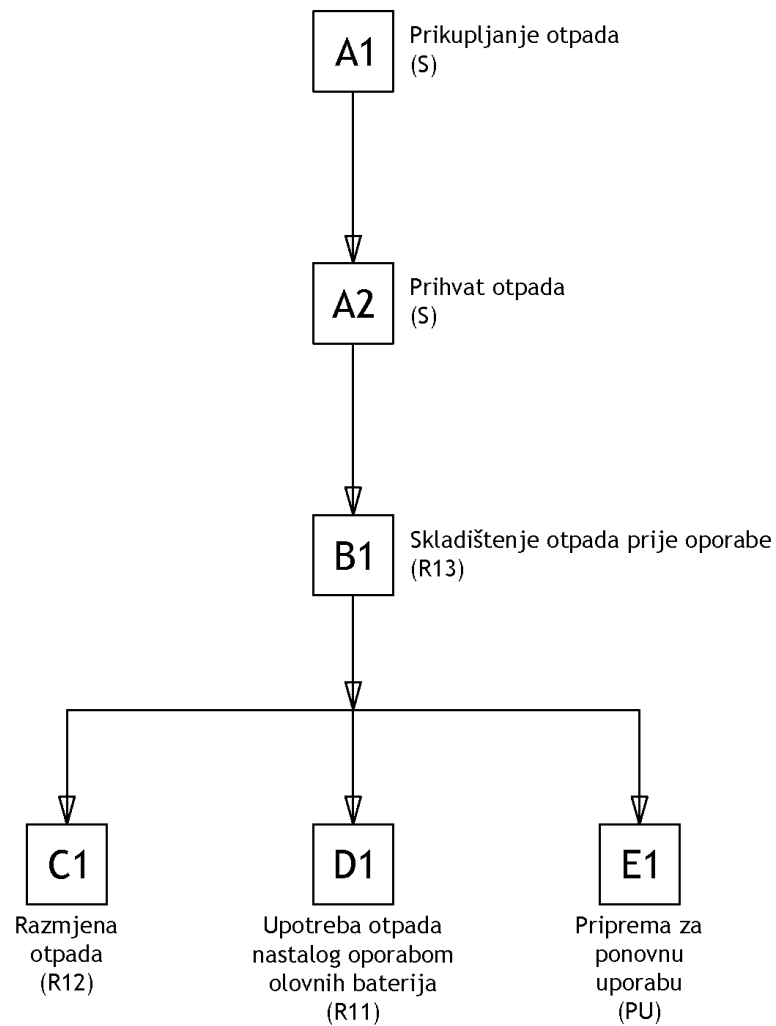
A1
Prikupljanje otpada
(S)

A2
Prihvat otpada
(S)

B1
Skladištenje otpada prije oporabe
(R13)

C1
Razmjena otpada
(R12)

D1
Upotreba otpada nastalog oporabom olovnih baterija
(R11)

E1
Priprema za ponovnu uporabu
(PU)